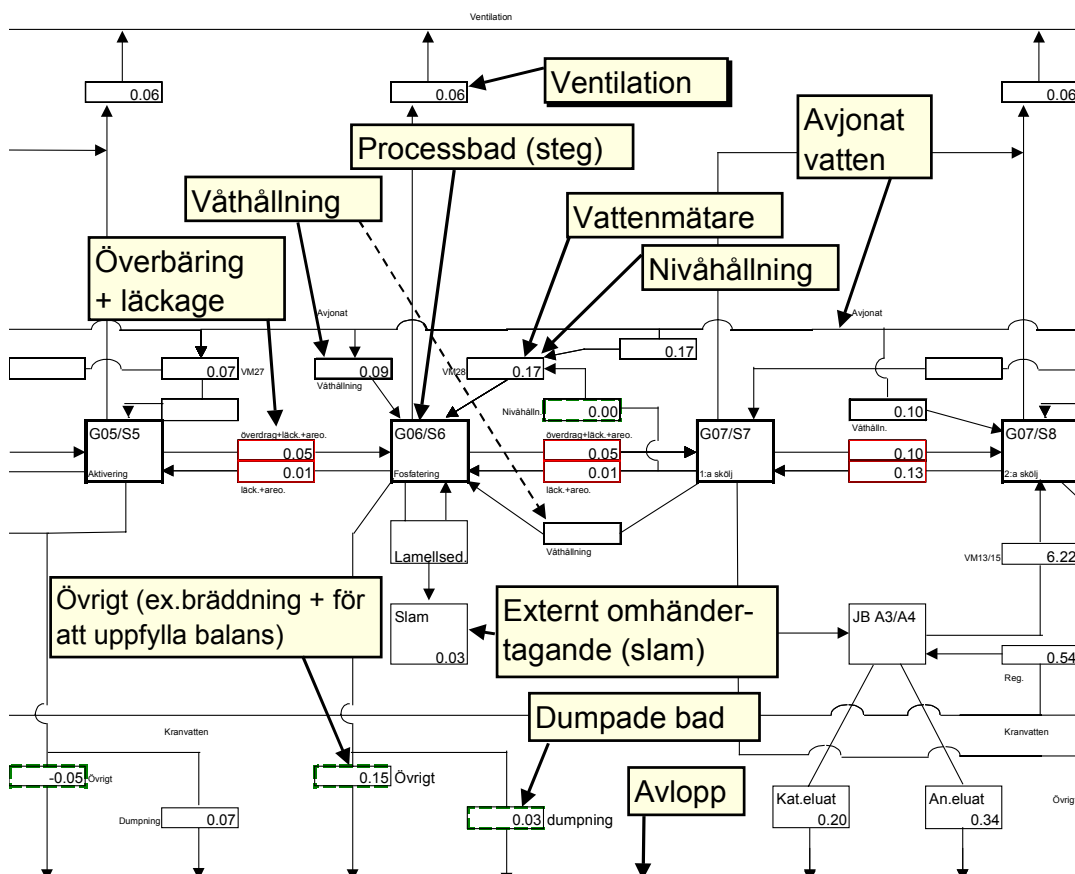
Ventilation

0.06
0.06
Ventilation
0.06

Processbad (steg)
Avjonat vatten
Våthållning
Vattenmätare
Överbäring + läckage
Nivåhållning

Avjonat
Avjonat
0.17
0.07 VM27
0.09
Våthållning
VM28 0.17
Nivåhålln. 0.00
0.10
Våthålln.

G05/S5
Aktivering
överdrag+läck.+areo.
0.05
0.01
läck.+areo.
G06/S6
Fosfatering
överdrag+läck.+areo.
0.05
0.01
läck.+areo.
G07/S7
1:a skölj
0.10
0.13
G07/S8
2:a skölj

Våthållning
Lamellsed.
VM13/15 6.22
Övrigt (ex.bräddning + för att uppfylla balans)
Slam
0.03
Externt omhändertagande (slam)
JB A3/A4
0.54
Reg.

Dumpade bad
Kranvatten
Kranvatten
-0.05 Övrigt
0.15 Övrigt
Avlopp
Dumpning 0.07
0.03 dumpning
Kat.eluat 0.20
An.eluat 0.34
Övrig